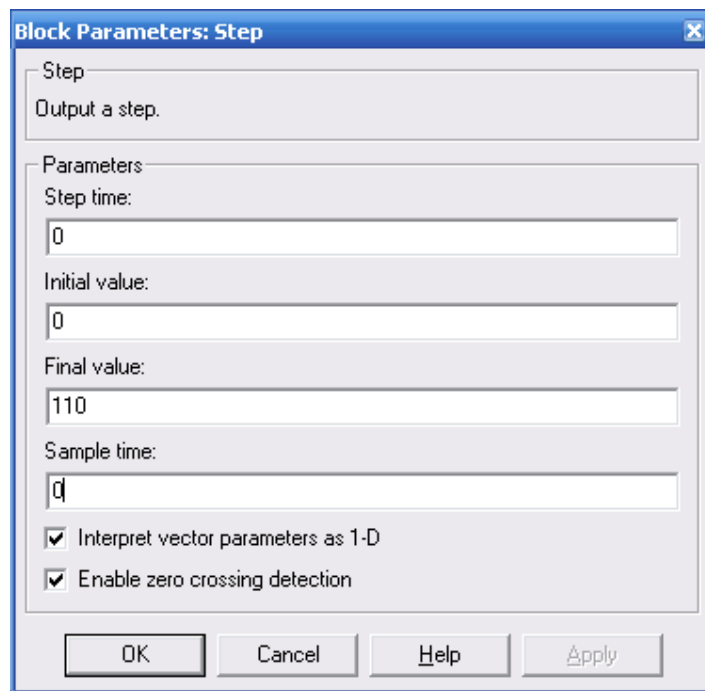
Block Parameters: Step

Step

Output a step.

Parameters

Step time:

0

Initial value:

0

Final value:

110

Sample time:

0

Interpret vector parameters as 1-D

Enable zero crossing detection

OK

Cancel

Help

Apply